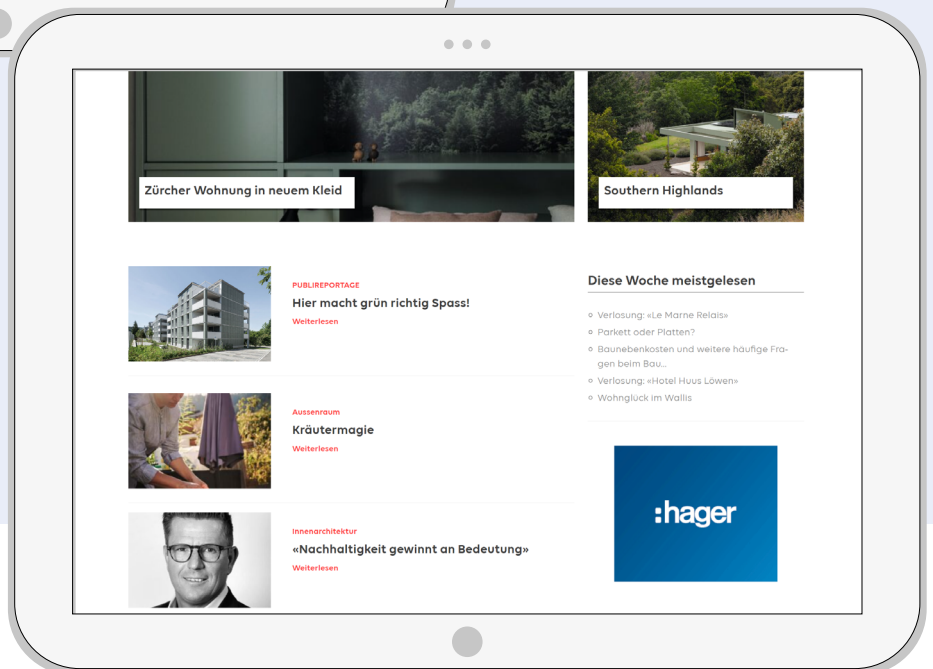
Zürcher Wohnung in neuem Kleid

Southern Highlands

PUBLIREPORTAGE
Hier macht grün richtig Spass!
Weiterlesen

Aussenraum
Kräutermagie
Weiterlesen

Innenarchitektur
«Nachhaltigkeit gewinnt an Bedeutung»
Weiterlesen

Diese Woche meistgelesen

- Verlosung: «Le Marne Relais»
- Parkett oder Platten?
- Baunebenkosten und weitere häufige Fragen beim Bau...
- Verlosung: «Hotel Huus Löwen»
- Wohnglück im Wallis

:hager